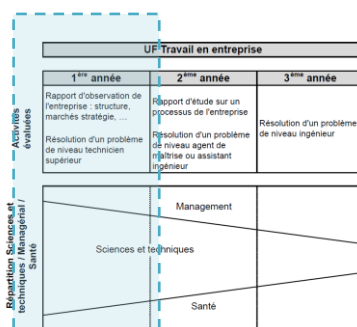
UF Travail en entreprise

| | 1ère année | 2ème année | 3ème année |
|---|---|---|---|
| Activités évaluées | Rapport d'observation de l'entreprise : structure, marchés stratégie, ... Résolution d'un problème de niveau technicien supérieur | Rapport d'étude sur un processus de l'entreprise Résolution d'un problème de niveau agent de maîtrise ou assistant ingénieur | Résolution d'un problème de niveau ingénieur |

Répartition Sciences et techniques / Managérial / Santé

Management

Sciences et techniques

Santé